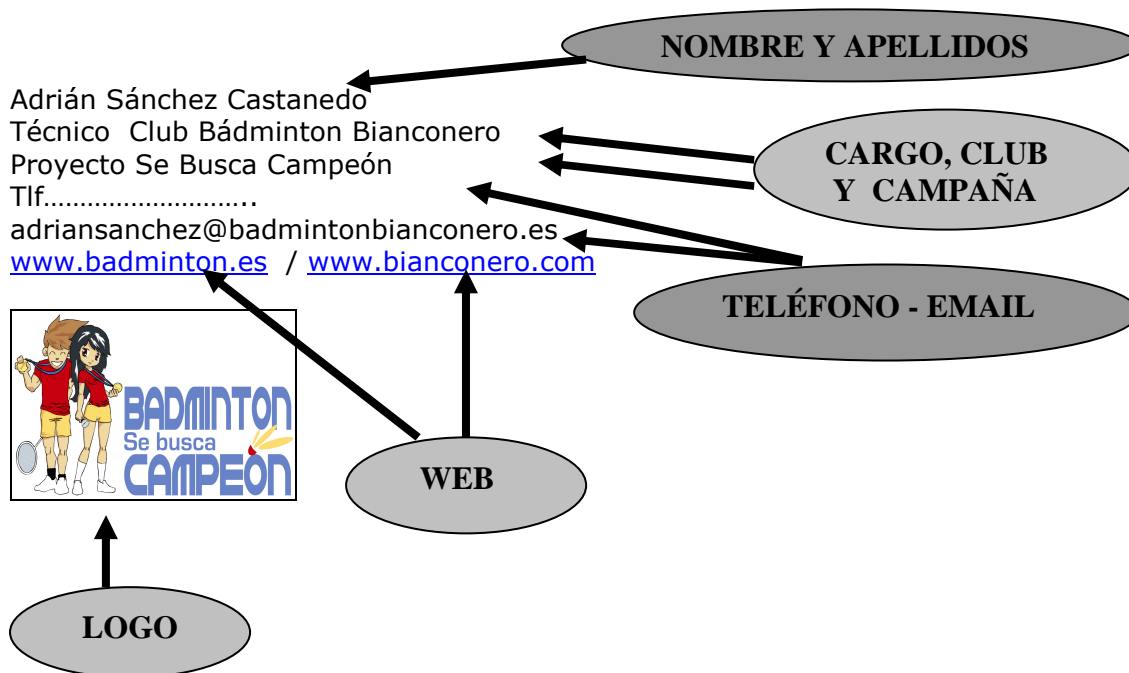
NOMBRE Y APELLIDOS

Adrián Sánchez Castanedo
Técnico Club Bádminton Bianconero
Proyecto Se Busca Campeón
Tlf………………………..
adriansanchez@badmintonbianconero.es
www.badminton.es / www.bianconero.com

CARGO, CLUB Y CAMPAÑA

TELÉFONO - EMAIL

BADMINTON
Se busca
CAMPEÓN

WEB

LOGO